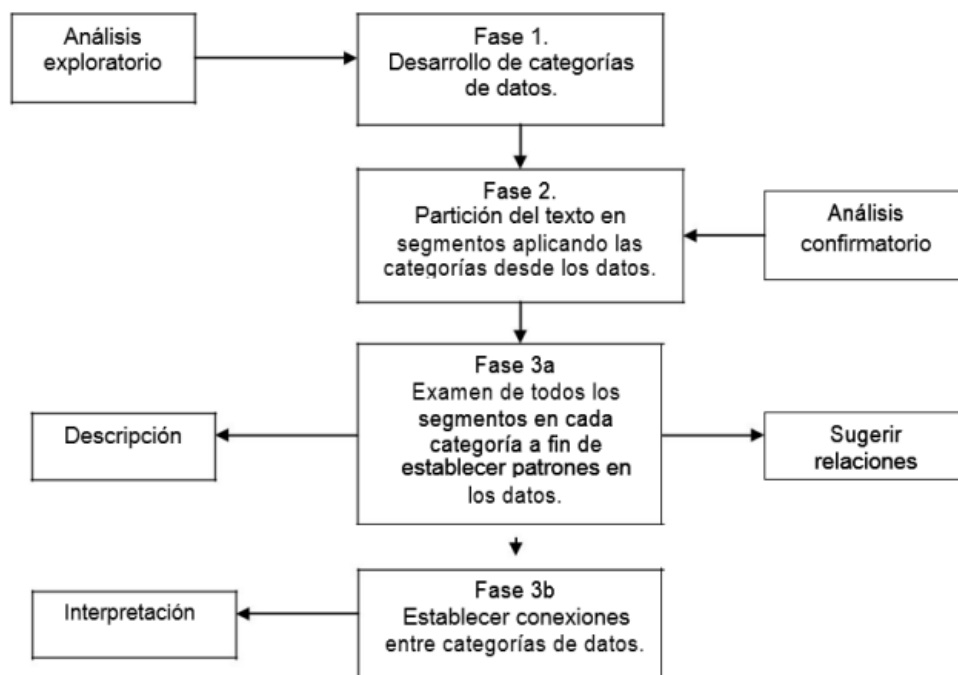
Análisis exploratorio

Fase 1.
Desarrollo de categorías de datos.

Fase 2.
Partición del texto en segmentos aplicando las categorías desde los datos.

Análisis confirmatorio

Fase 3a
Examen de todos los segmentos en cada categoría a fin de establecer patrones en los datos.

Descripción

Sugerir relaciones

Fase 3b
Establecer conexiones entre categorías de datos.

Interpretación